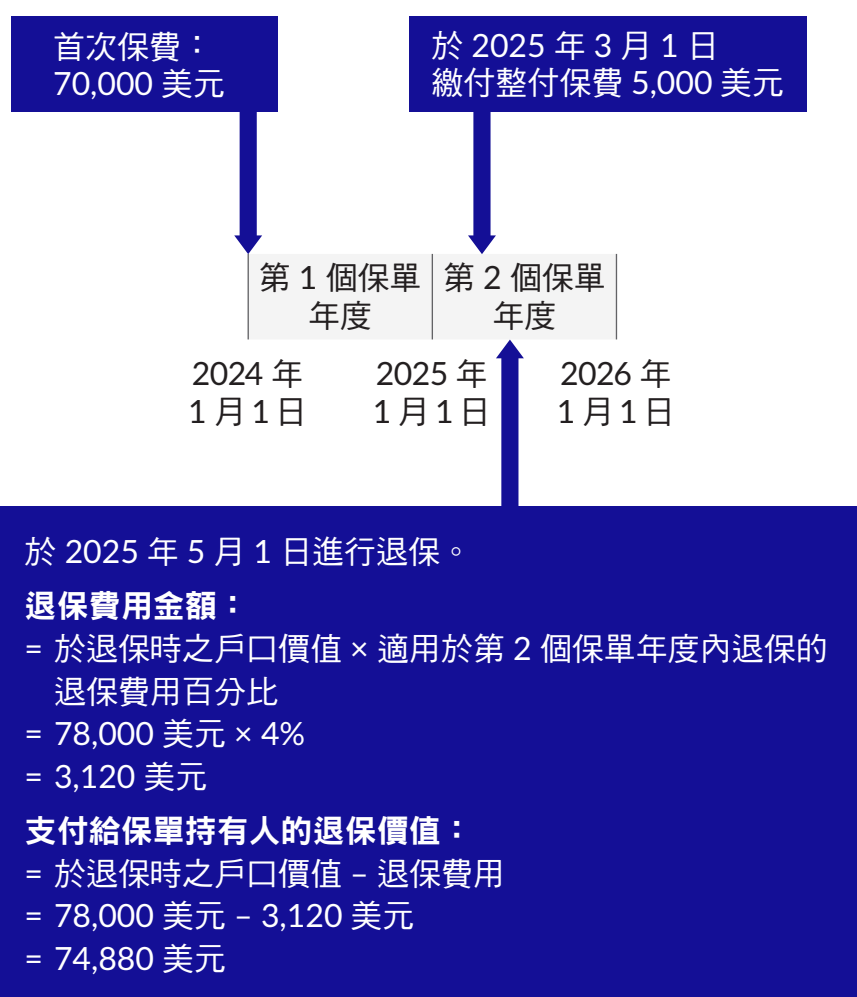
首次保費：
70,000 美元

於 2025 年 3 月 1 日
繳付整付保費 5,000 美元

第 1 個保單年度

第 2 個保單年度

2024 年
1 月 1 日

2025 年
1 月 1 日

2026 年
1 月 1 日

於 2025 年 5 月 1 日進行退保。

退保費用金額：
= 於退保時之戶口價值 × 適用於第 2 個保單年度內退保的退保費用百分比
= 78,000 美元 × 4%
= 3,120 美元

支付給保單持有人的退保價值：
= 於退保時之戶口價值 – 退保費用
= 78,000 美元 – 3,120 美元
= 74,880 美元